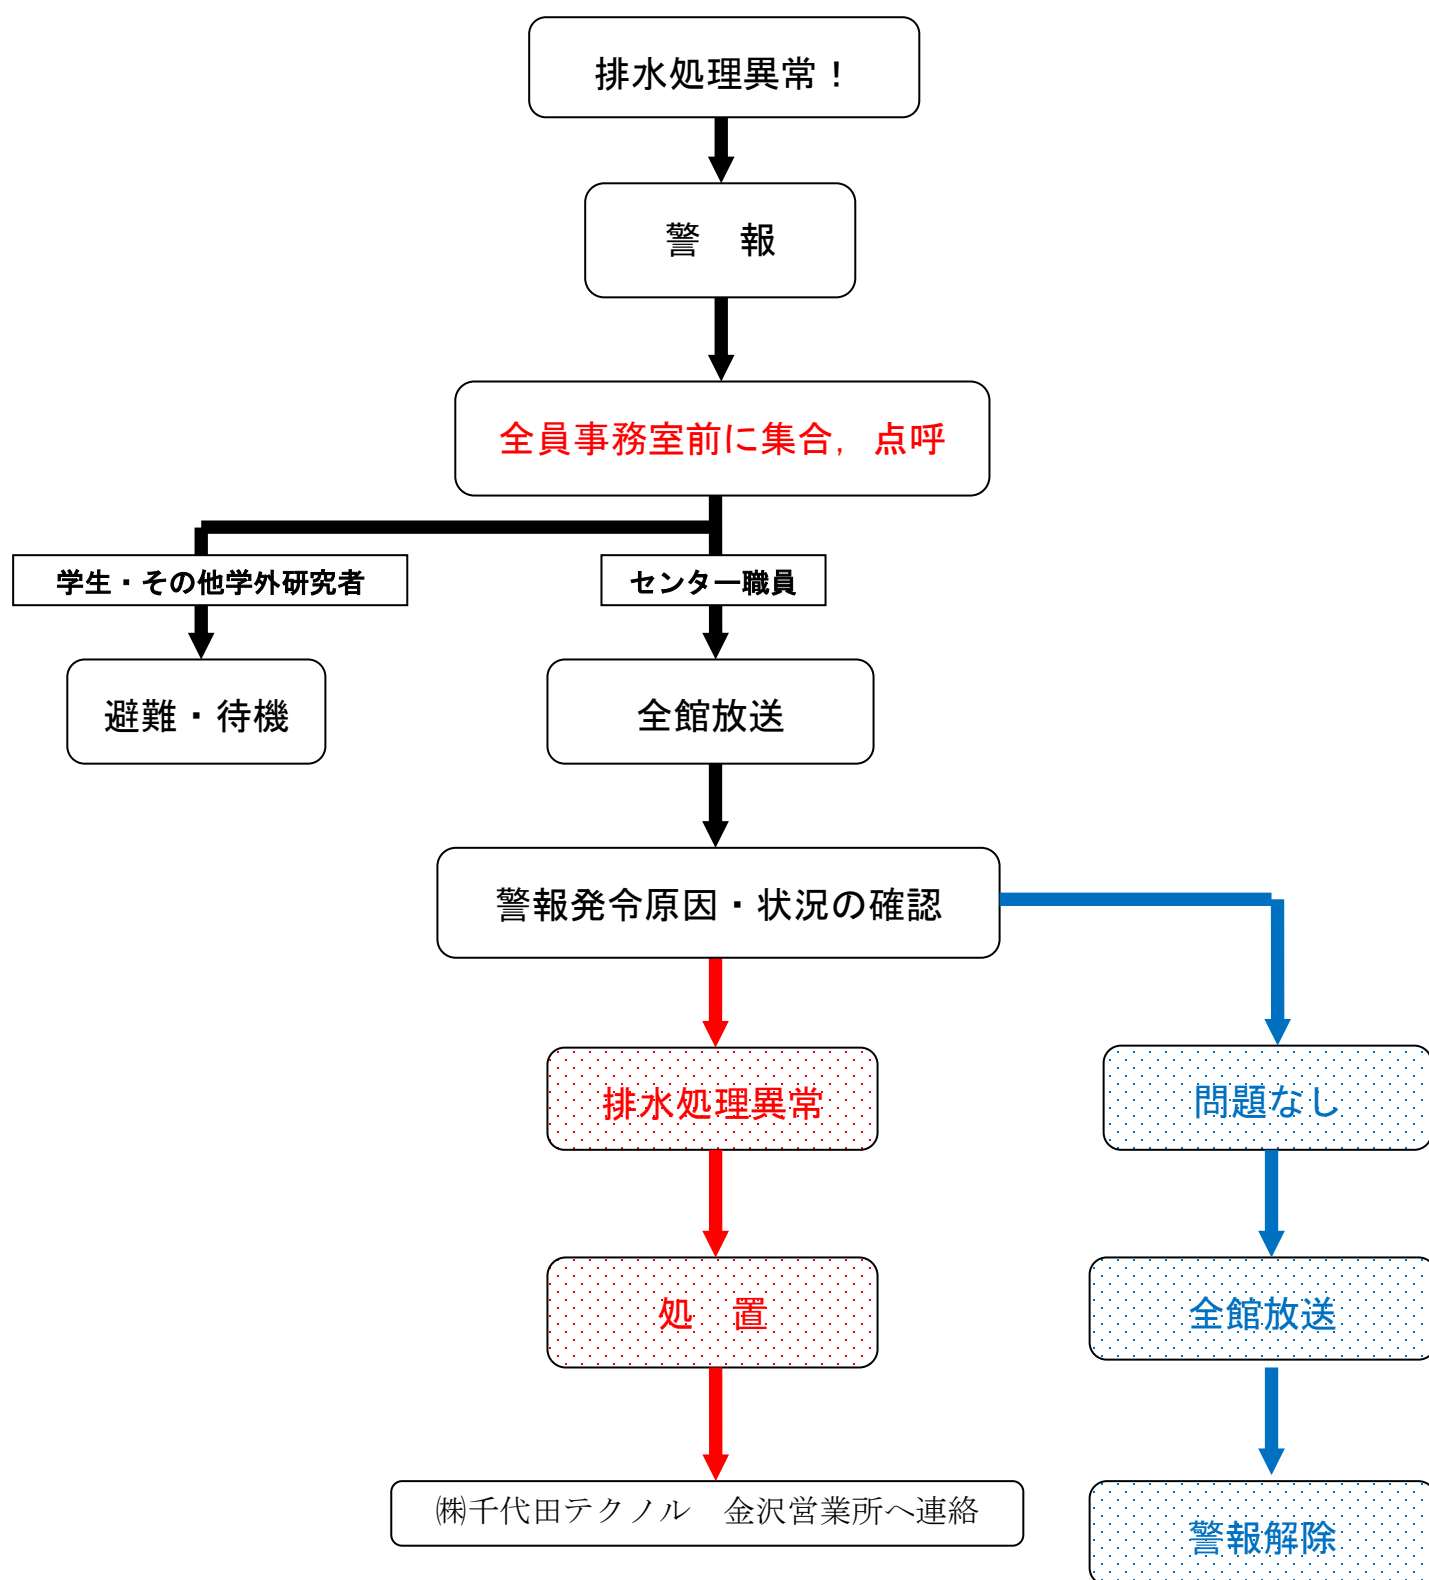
排水処理異常！

警　報

全員事務室前に集合，点呼

学生・その他学外研究者

センター職員

避難・待機

全館放送

警報発令原因・状況の確認

排水処理異常

問題なし

処　置

全館放送

㈱千代田テクノル　金沢営業所へ連絡

警報解除